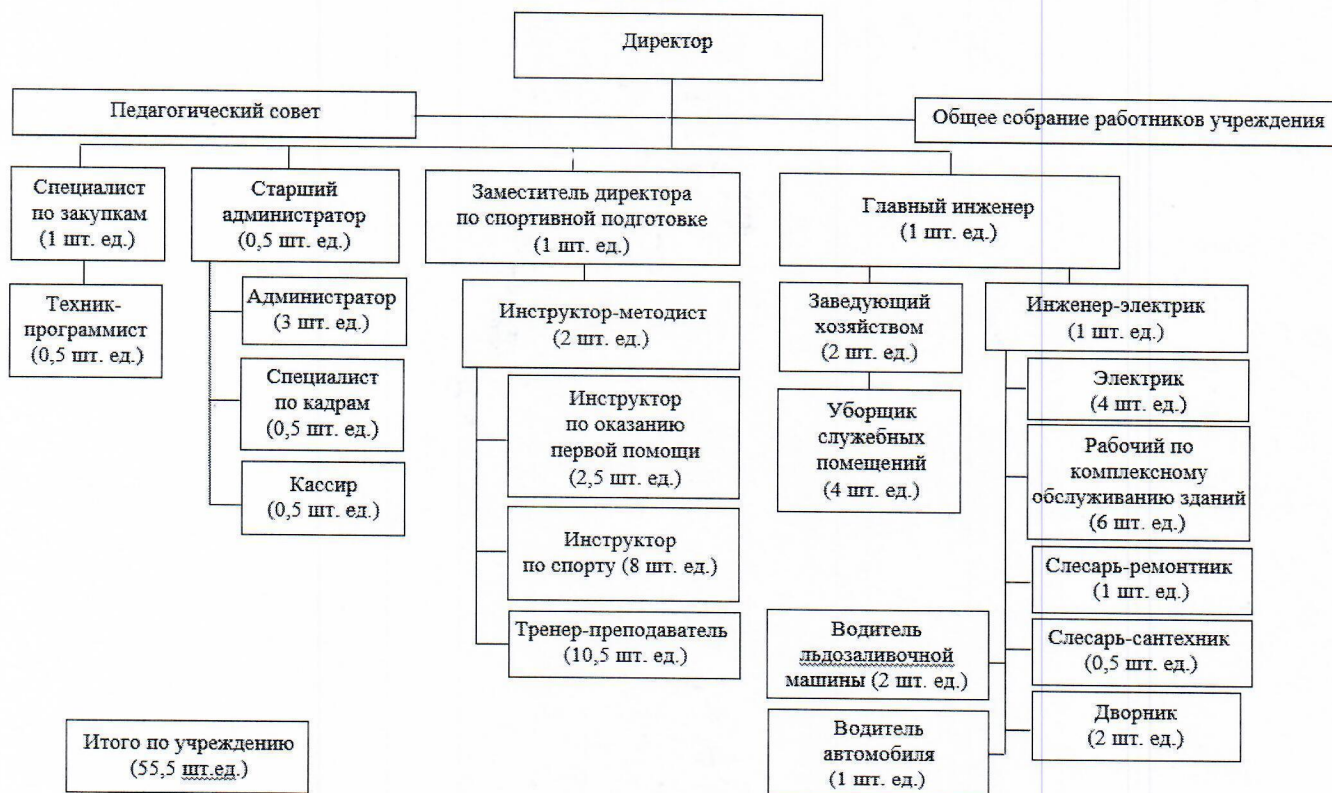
Директор

Педагогический совет

Общее собрание работников учреждения

Специалист по закупкам (1 шт. ед.)

Техник-программист (0,5 шт. ед.)

Старший администратор (0,5 шт. ед.)

Администратор (3 шт. ед.)

Специалист по кадрам (0,5 шт. ед.)

Кассир (0,5 шт. ед.)

Заместитель директора по спортивной подготовке (1 шт. ед.)

Инструктор-методист (2 шт. ед.)

Инструктор по оказанию первой помощи (2,5 шт. ед.)

Инструктор по спорту (8 шт. ед.)

Тренер-преподаватель (10,5 шт. ед.)

Главный инженер (1 шт. ед.)

Заведующий хозяйством (2 шт. ед.)

Уборщик служебных помещений (4 шт. ед.)

Инженер-электрик (1 шт. ед.)

Электрик (4 шт. ед.)

Рабочий по комплексному обслуживанию зданий (6 шт. ед.)

Слесарь-ремонтник (1 шт. ед.)

Слесарь-сантехник (0,5 шт. ед.)

Дворник (2 шт. ед.)

Водитель льдозаливочной машины (2 шт. ед.)

Водитель автомобиля (1 шт. ед.)

Итого по учреждению (55,5 шт.ед.)